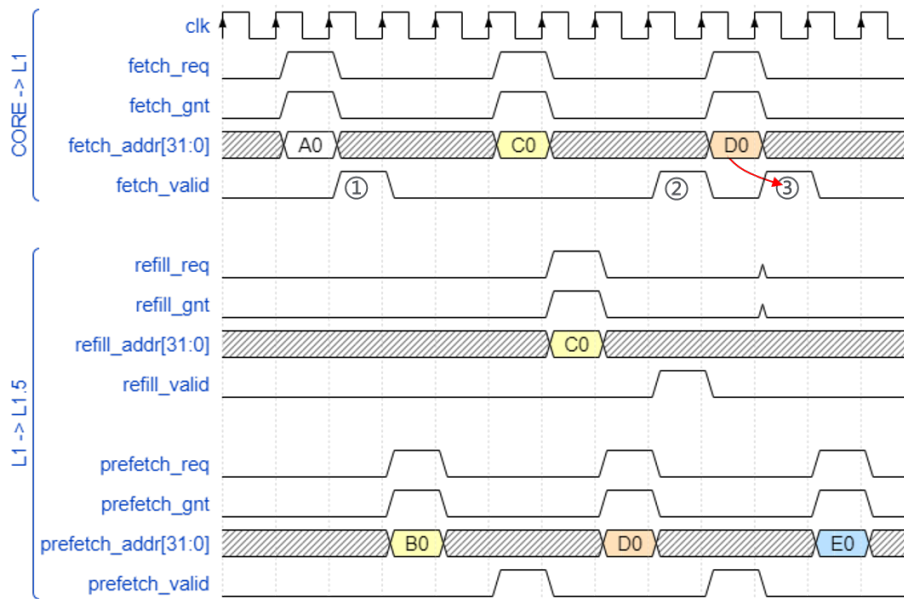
CORE -> L1

clk
fetch_req
fetch_gnt
fetch_addr[31:0]
A0
C0
D0
fetch_valid
①
②
③

L1 -> L1.5

refill_req
refill_gnt
refill_addr[31:0]
C0
refill_valid

prefetch_req
prefetch_gnt
prefetch_addr[31:0]
B0
D0
E0
prefetch_valid